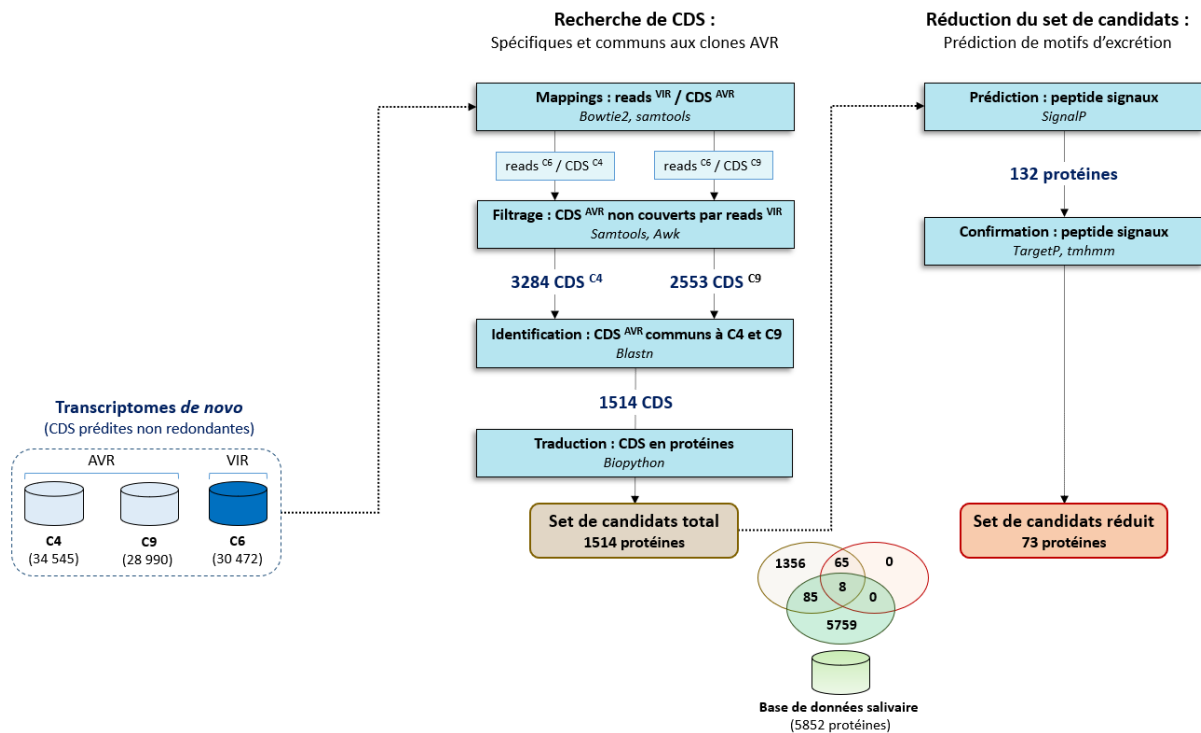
Recherche de CDS :
Spécifiques et communs aux clones AVR

Réduction du set de candidats :
Prédiction de motifs d'excrétion

Mappings : reads $^{VIR}$ / CDS $^{AVR}$
Bowtie2, samtools

reads $^{C6}$ / CDS $^{C4}$

reads $^{C6}$ / CDS $^{C9}$

Filtrage : CDS $^{AVR}$ non couverts par reads $^{VIR}$
Samtools, Awk

3284 CDS $^{C4}$

2553 CDS $^{C9}$

Identification : CDS $^{AVR}$ communs à C4 et C9
Blastn

1514 CDS

Traduction : CDS en protéines
Biopython

Set de candidats total
1514 protéines

Prédiction : peptide signaux
SignalP

132 protéines

Confirmation : peptide signaux
TargetP, tmhmm

Set de candidats réduit
73 protéines

Transcriptomes de novo
(CDS prédites non redondantes)

AVR

VIR

C4
(34 545)

C9
(28 990)

C6
(30 472)

1356

65

0

8

85

0

5759

Base de données salivaire
(5852 protéines)